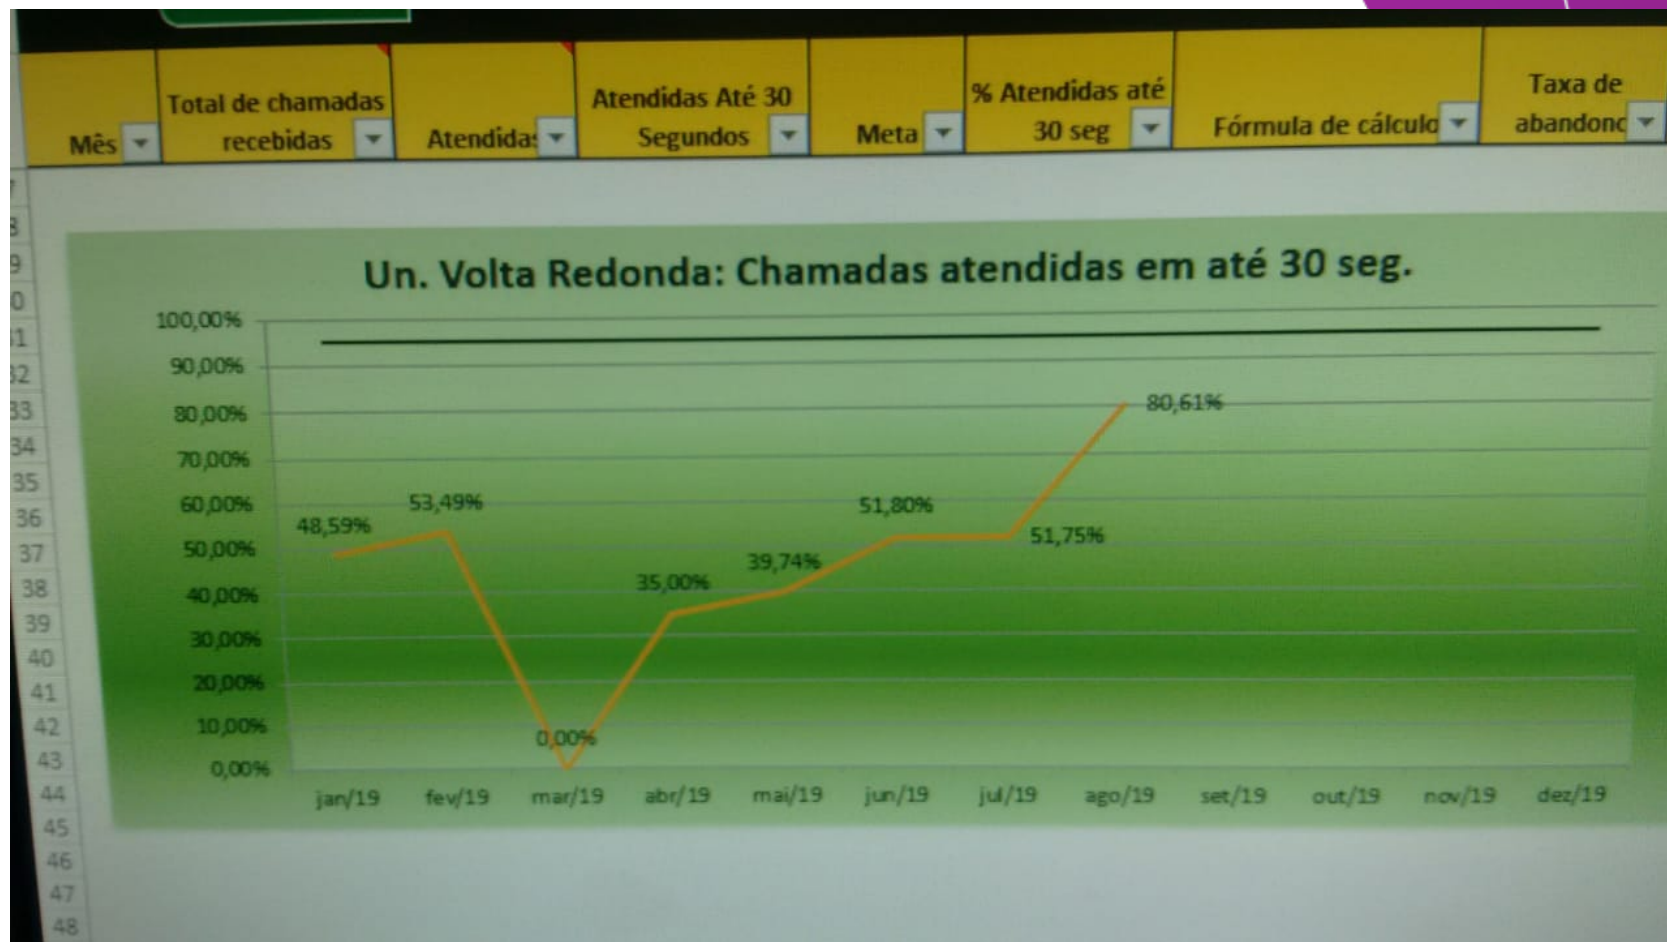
| Mês | Total de chamadas recebidas | Atendidas | Atendidas Até 30 Segundos | Meta | % Atendidas até 30 seg | Fórmula de cálculo | Taxa de abandono |
|---|---|---|---|---|---|---|---|

7
8
9
0
31
32
33
34
35
36
37
38
39
40
41
42
43
44
45
46
47
48

Un. Volta Redonda: Chamadas atendidas em até 30 seg.

100,00%
90,00%
80,00%
70,00%
60,00%
50,00%
40,00%
30,00%
20,00%
10,00%
0,00%

48,59%
53,49%
0,00%
35,00%
39,74%
51,80%
51,75%
80,61%

jan/19 fev/19 mar/19 abr/19 mai/19 jun/19 jul/19 ago/19 set/19 out/19 nov/19 dez/19